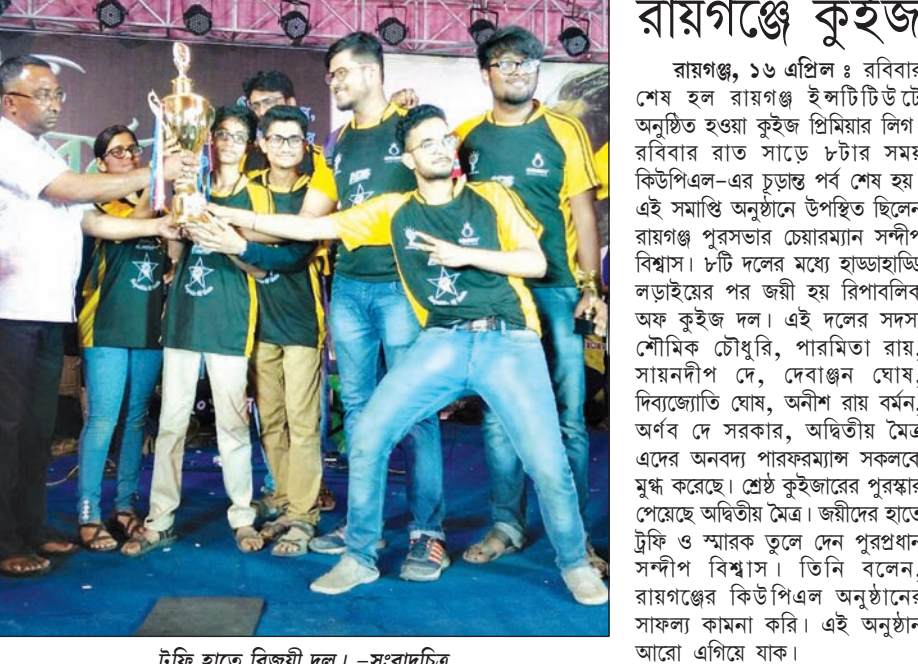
রায়গঞ্জে কুইজ

রায়গঞ্জ, ১৬ এপ্রিল : রবিবার শেষ হল রায়গঞ্জ ইন্সটিটিউটে অনুষ্ঠিত হওয়া কুইজ প্রিমিয়ার লিগ। রবিবার রাত সাড়ে ৮টার সময় কিউপিএল-এর চূড়ান্ত পর্ব শেষ হয়। এই সমাপ্তি অনুষ্ঠানে উপস্থিত ছিলেন রায়গঞ্জ পুরসভার চেয়ারম্যান সন্দীপ বিশ্বাস। ৮টি দলের মধ্যে হাড্ডাহাড্ডি লড়াইয়ের পর জয়ী হয় রিপাবলিক অফ কুইজ দল। এই দলের সদস্য শৌমিক চৌধুরি, পারমিতা রায়, সায়নদীপ দে, দেবাঞ্জন ঘোষ, দিব্যজ্যোতি ঘোষ, অনীশ রায় বর্মন, অর্ণব দে সরকার, অদ্বিতীয় মৈত্র এদের অনবদ্য পারফরম্যান্স সকলকে মুগ্ধ করেছে। শ্রেষ্ঠ কুইজারের পুরস্কার পেয়েছে অদ্বিতীয় মৈত্র। জয়ীদের হাতে ট্রফি ও স্মারক তুলে দেন পুরপ্রধান সন্দীপ বিশ্বাস। তিনি বলেন, রায়গঞ্জের কিউপিএল অনুষ্ঠানের সাফল্য কামনা করি। এই অনুষ্ঠান আরো এগিয়ে যাক।

ট্রফি হাতে বিজয়ী দল। –সংবাদচিত্র